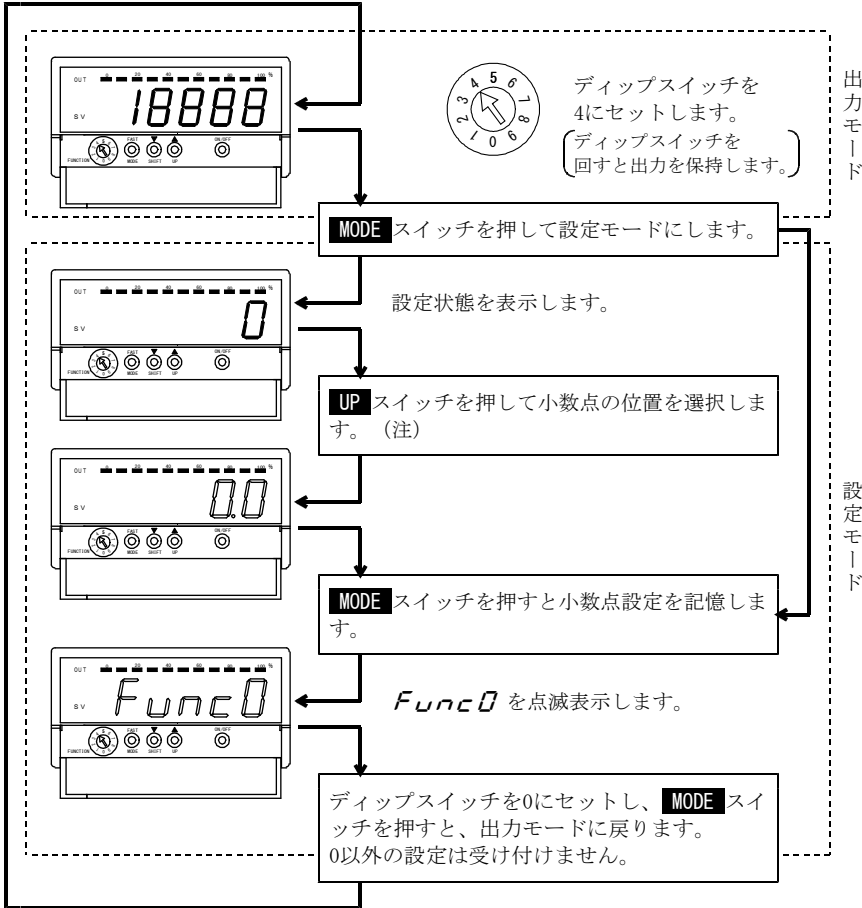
OUT 0 20 40 60 80 100 %
SV 18888
FUNCTION FAST MODE SHIFT UP ON/OFF

4 5 6 7 8 9 0 1 2 3

ディップスイッチを4にセットします。
(ディップスイッチを回すと出力を保持します。)

出力モード

MODE スイッチを押して設定モードにします。

OUT 0 20 40 60 80 100 %
SV 0
FUNCTION FAST MODE SHIFT UP ON/OFF

設定状態を表示します。

UP スイッチを押して小数点の位置を選択します。(注)

OUT 0 20 40 60 80 100 %
SV 0.0
FUNCTION FAST MODE SHIFT UP ON/OFF

設定モード

MODE スイッチを押すと小数点設定を記憶します。

OUT 0 20 40 60 80 100 %
SV Func0
FUNCTION FAST MODE SHIFT UP ON/OFF

Func0 を点滅表示します。

ディップスイッチを0にセットし、MODE スイッチを押すと、出力モードに戻ります。
0以外の設定は受け付けません。